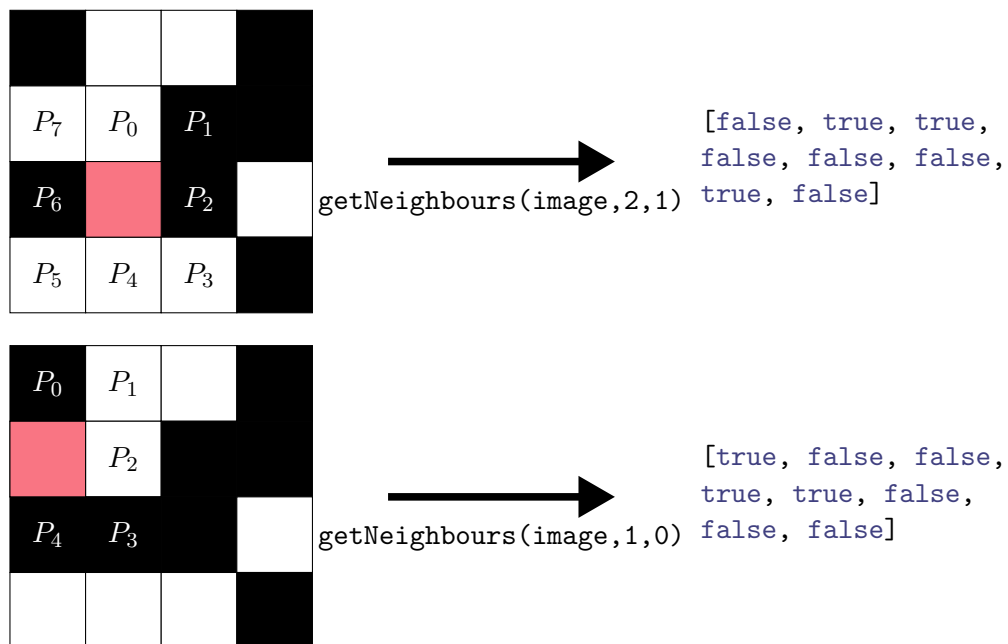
| | | | |
|---|---|---|---|
| | | | |
| $P_7$ | $P_0$ | $P_1$ | |
| $P_6$ | | $P_2$ | |
| $P_5$ | $P_4$ | $P_3$ | |

getNeighbours(image,2,1)

[false, true, true, false, false, false, true, false]

| | | | |
|---|---|---|---|
| $P_0$ | $P_1$ | | |
| | $P_2$ | | |
| $P_4$ | $P_3$ | | |
| | | | |

getNeighbours(image,1,0)

[true, false, false, true, true, false, false, false]